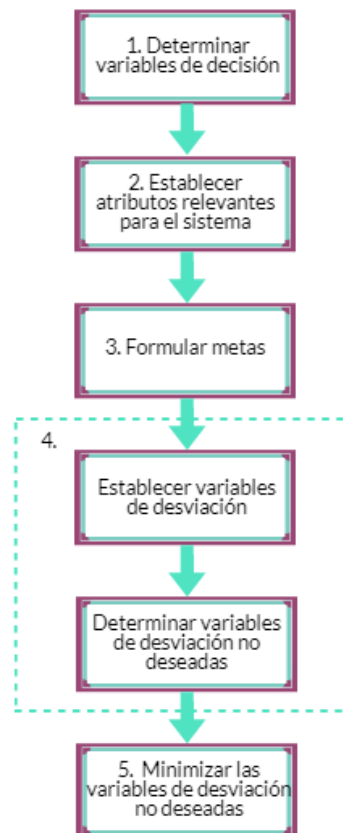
1. Determinar variables de decisión

2. Establecer atributos relevantes para el sistema

3. Formular metas

4.

Establecer variables de desviación

Determinar variables de desviación no deseadas

5. Minimizar las variables de desviación no deseadas